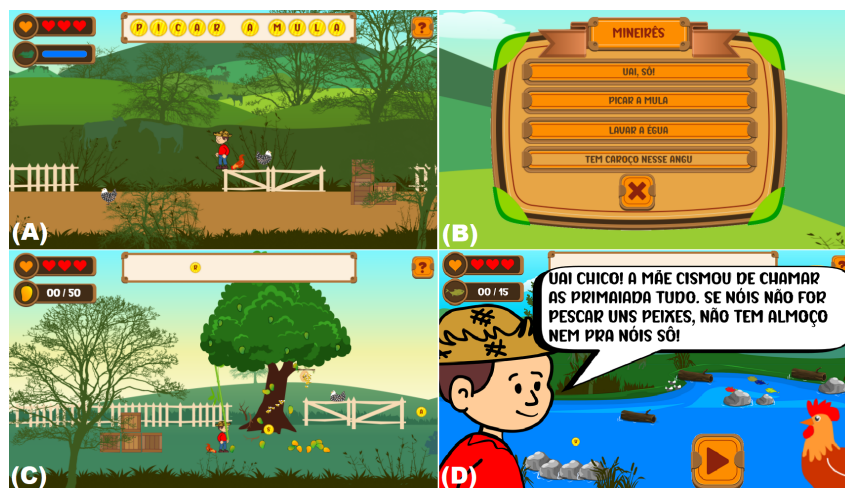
P I C A R A M U L A

?

(A)

MINEIRÊS

UAI, SÔ!

PICAR A MULA

LAVAR A ÉGUA

TEM CAROÇO NESSE ANGU

(B)

?

00 / 50

(C)

00 / 15

UAI CHICO! A MÃE CISMOU DE CHAMAR AS PRIMAIADA TUDO. SE NÓIS NÃO FOR PESCAR UNS PEIXES, NÃO TEM ALMOÇO NEM PRA NÓIS SÔ!

(D)